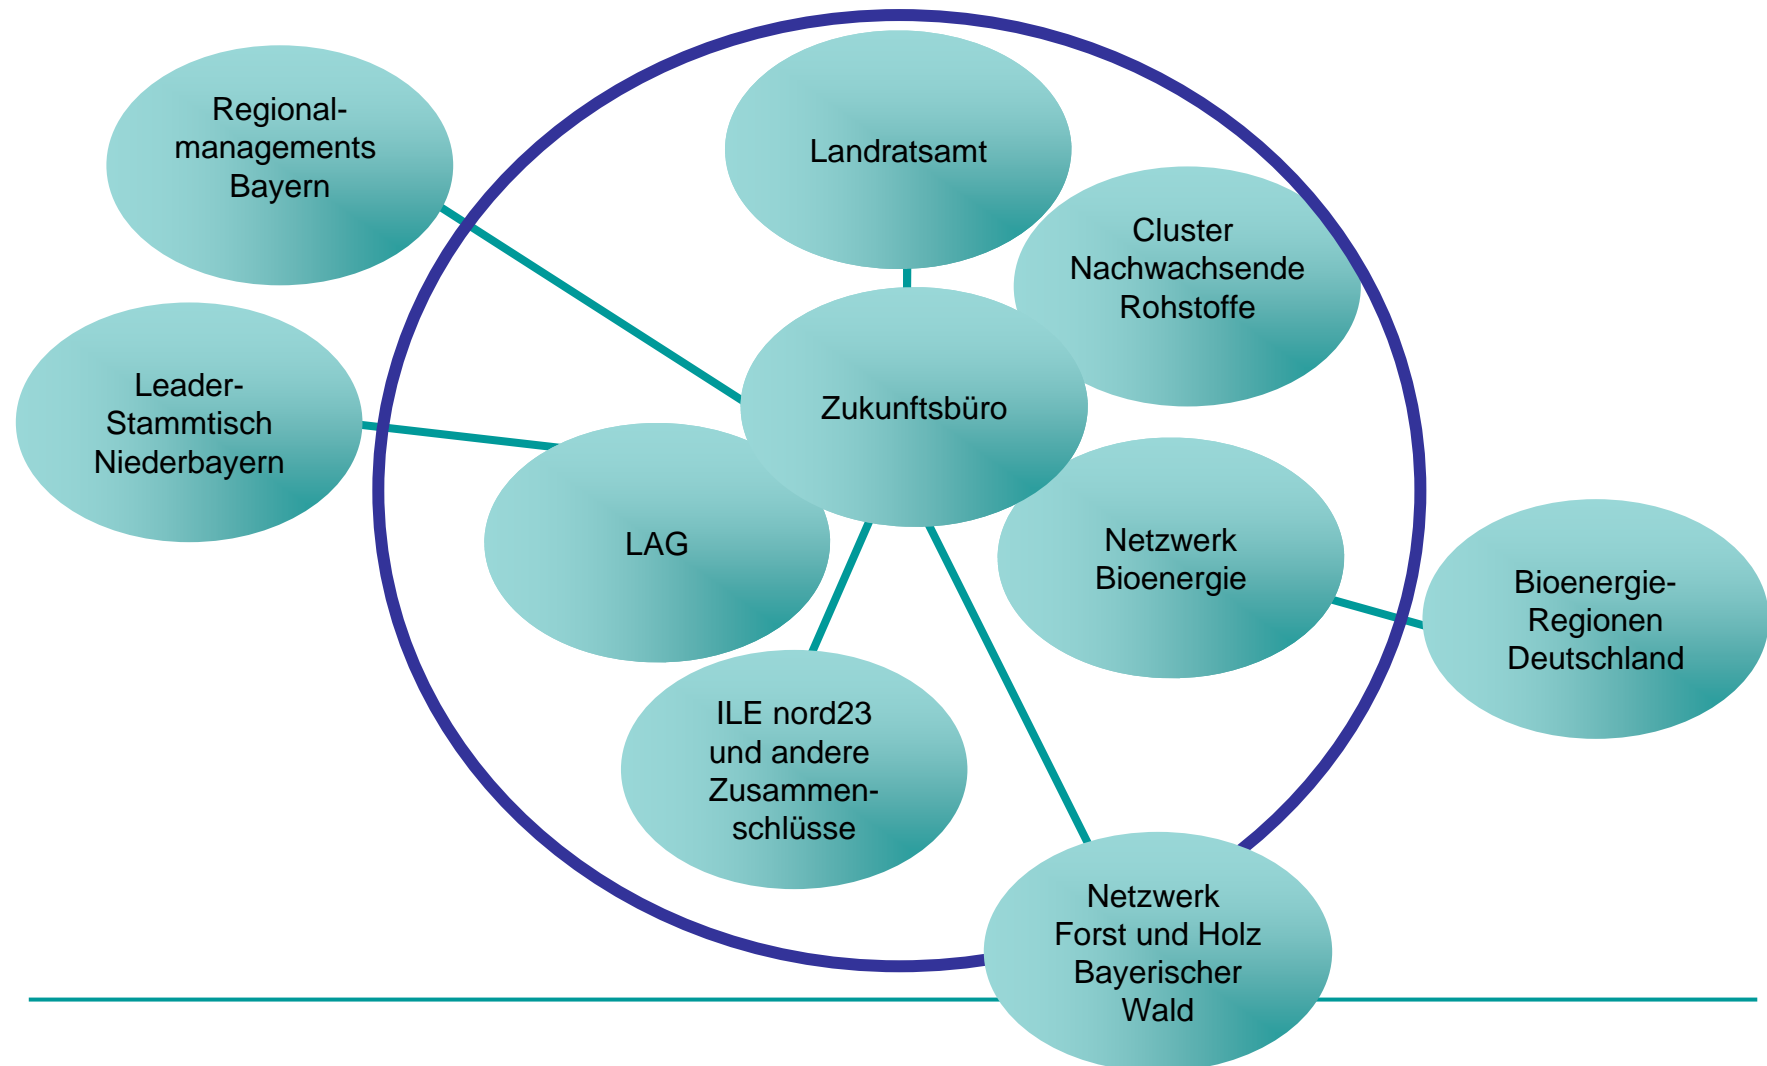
Regionalmanagements Bayern

Landratsamt

Cluster Nachwachsende Rohstoffe

Leader-Stammtisch Niederbayern

Zukunftsbüro

LAG

Netzwerk Bioenergie

Bioenergie-Regionen Deutschland

ILE nord23 und andere Zusammenschlüsse

Netzwerk Forst und Holz Bayerischer Wald